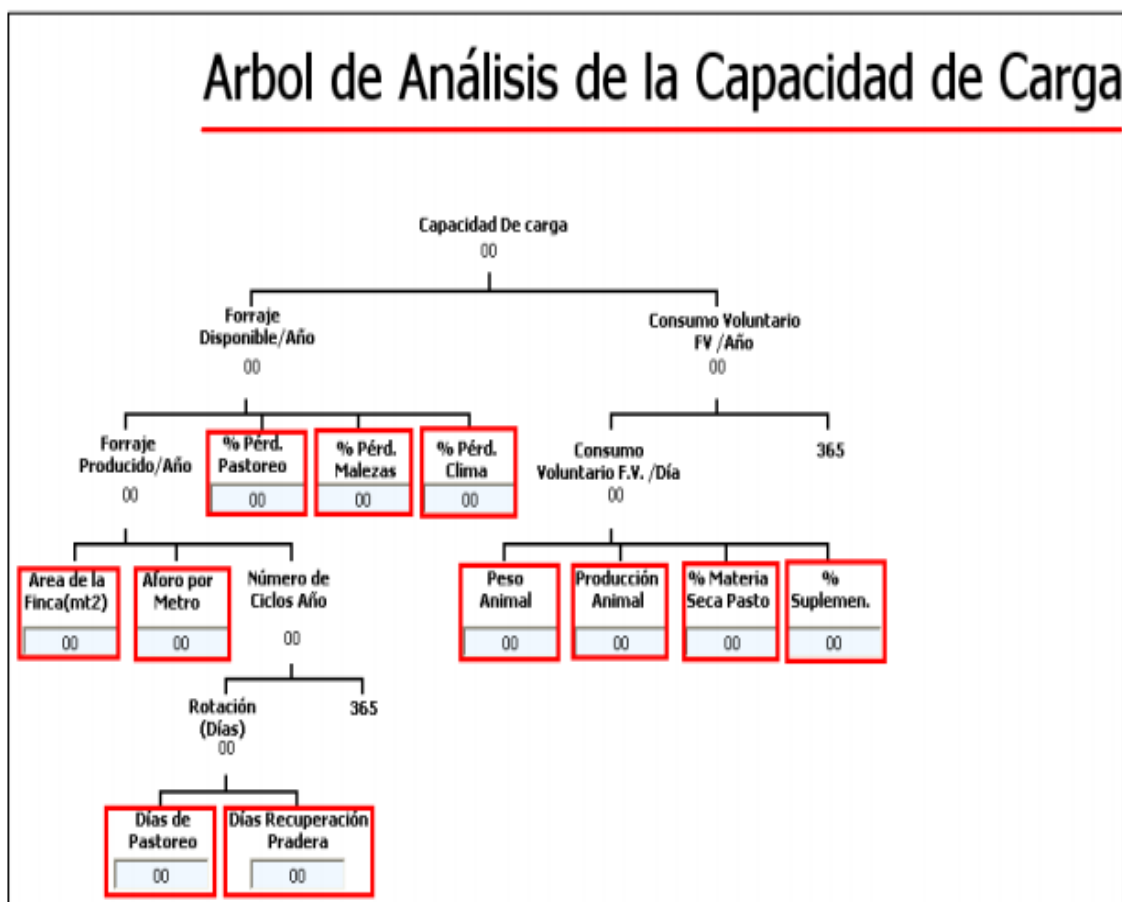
Arbol de Análisis de la Capacidad de Carga

Capacidad De carga
00

Forraje Disponible/Año
00

Consumo Voluntario FV /Año
00

Forraje Producido/Año
00

% Pérd. Pastoreo
00

% Pérd. Malezas
00

% Pérd. Clima
00

Consumo Voluntario F.V. /Día
00

365

Area de la Finca(mt2)
00

Aforo por Metro
00

Número de Ciclos Año
00

Peso Animal
00

Producción Animal
00

% Materia Seca Pasto
00

% Suplemen.
00

Rotación (Días)
00

365

Días de Pastoreo
00

Días Recuperación Pradera
00